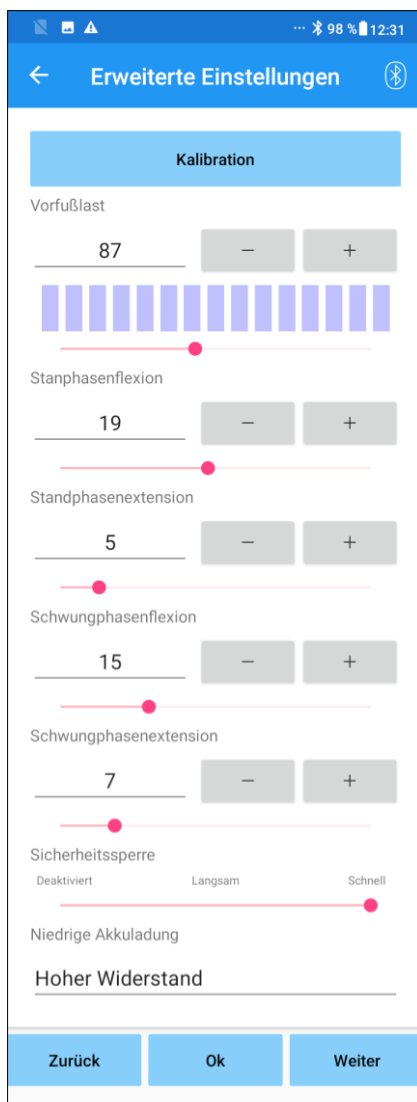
98 % 12:31

Erweiterte Einstellungen

Kalibration

Vorfußlast

87

−

+

Stanphasenflexion

19

−

+

Standphasenextension

5

−

+

Schwungphasenflexion

15

−

+

Schwungphasenextension

7

−

+

Sicherheitssperre

Deaktiviert Langsam Schnell

Niedrige Akkuladung

Hoher Widerstand

Zurück

Ok

Weiter